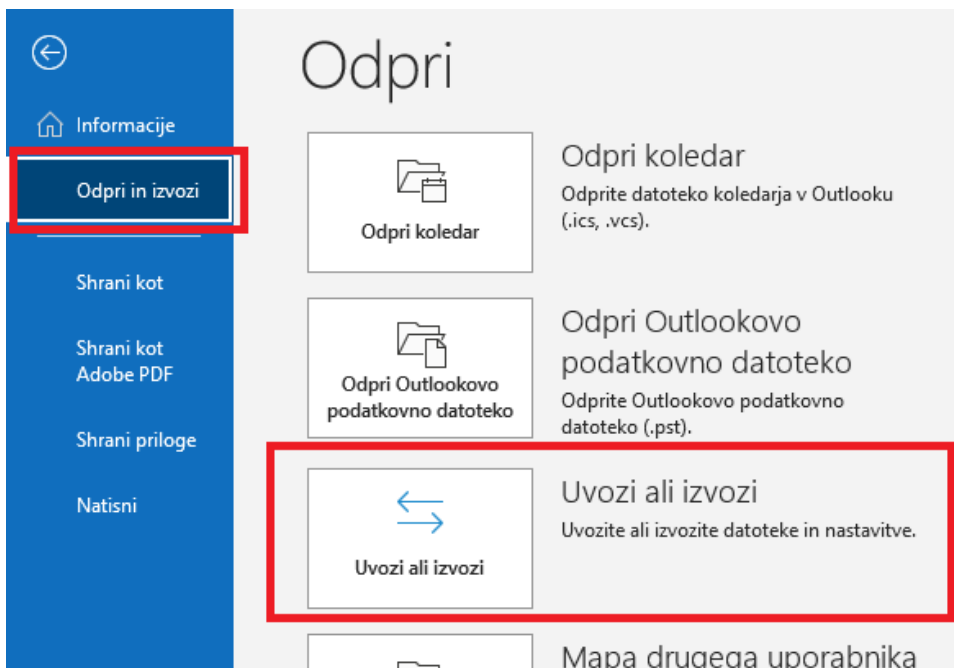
Informacije

Odpri in izvozi

Shrani kot

Shrani kot Adobe PDF

Shrani priloge

Natisni

Odpri

Odpri koledar

Odpri koledar
Odprite datoteko koledarja v Outlooku (.ics, .vcs).

Odpri Outlookovo podatkovno datoteko

Odpri Outlookovo podatkovno datoteko
Odprite Outlookovo podatkovno datoteko (.pst).

Uvozi ali izvozi

Uvozi ali izvozi
Uvozite ali izvozite datoteke in nastavitve.

Mapa drugega uporabnika